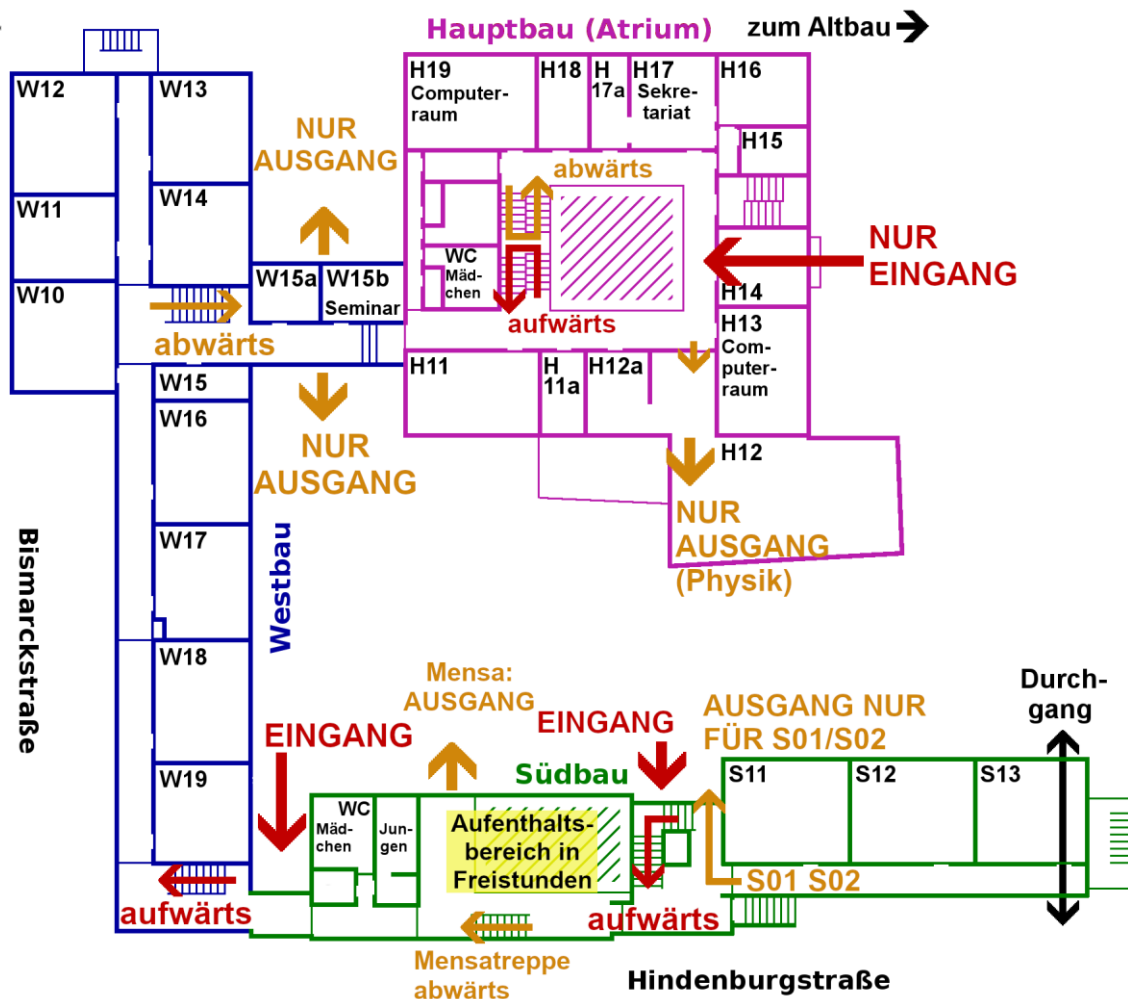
Hauptbau (Atrium)

zum Altbau

H19 Computerraum

H18

H 17a

H17 Sekretariat

H16

H15

abwärts

NUR AUSGANG

W12

W13

W14

W11

W10

W15a

W15b Seminar

WC Mädchen

NUR EINGANG

H14

aufwärts

abwärts

H13 Computerraum

H11

H 11a

H12a

W15

W16

NUR AUSGANG

H12

NUR AUSGANG (Physik)

W17

Westbau

Bismarckstraße

W18

Mensa: AUSGANG

EINGANG

EINGANG

AUSGANG NUR FÜR S01/S02

Durchgang

Südbau

S11

S12

S13

W19

WC Mädchen

Jungen

Aufenthaltsbereich in Freistunden

S01 S02

aufwärts

aufwärts

Mensatreppe abwärts

Hindenburgstraße